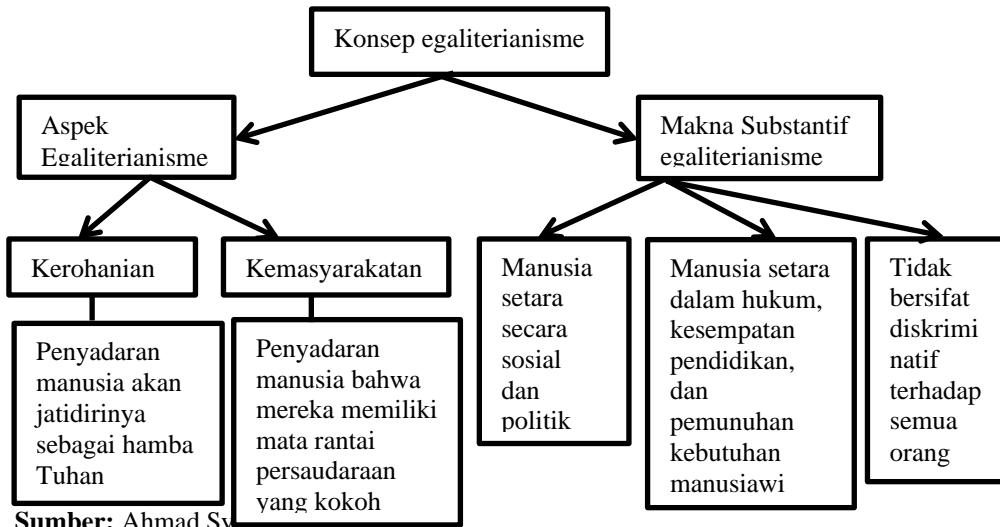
Konsep egaliterianisme

Aspek Egaliterianisme

Makna Substantif egaliterianisme

Kerohanian

Kemasyarakatan

Manusia setara secara sosial dan politik

Manusia setara dalam hukum, kesempatan pendidikan, dan pemunuhan kebutuhan manusiawi

Tidak bersifat diskrimi natif terhadap semua orang

Penyadaran manusia akan jatidirinya sebagai hamba Tuhan

Penyadaran manusia bahwa mereka memiliki mata rantai persaudaraan yang kokoh

**Sumber:** Ahmad Sy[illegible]